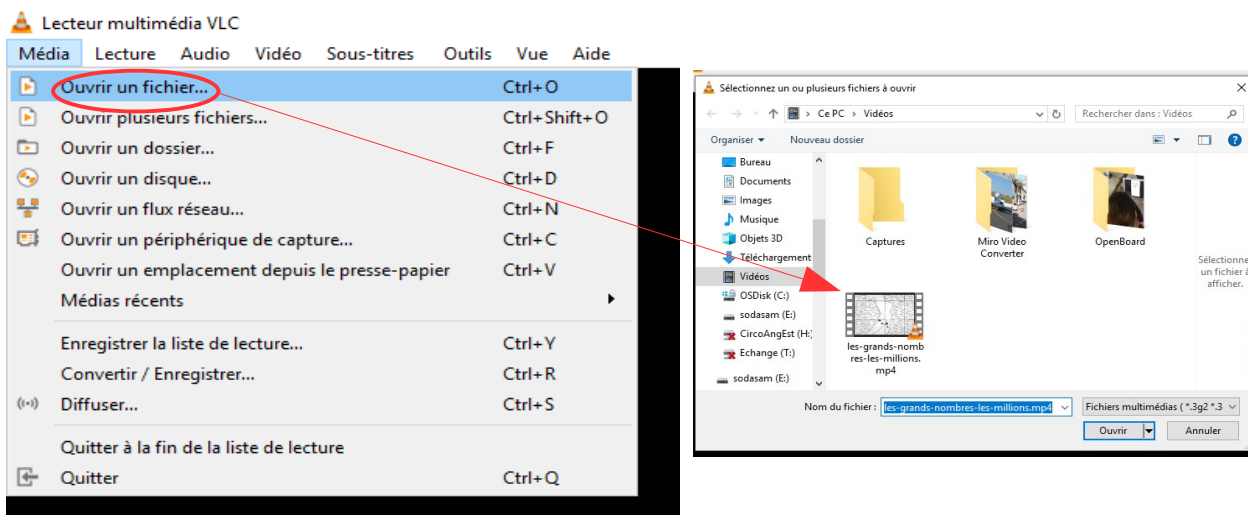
Lecteur multimédia VLC

Média Lecture Audio Vidéo Sous-titres Outils Vue Aide

| | |
|---|---|
| Ouvrir un fichier... | Ctrl+O |
| Ouvrir plusieurs fichiers... | Ctrl+Shift+O |
| Ouvrir un dossier... | Ctrl+F |
| Ouvrir un disque... | Ctrl+D |
| Ouvrir un flux réseau... | Ctrl+N |
| Ouvrir un périphérique de capture... | Ctrl+C |
| Ouvrir un emplacement depuis le presse-papier | Ctrl+V |
| Médias récents | |
| Enregistrer la liste de lecture... | Ctrl+Y |
| Convertir / Enregistrer... | Ctrl+R |
| Diffuser... | Ctrl+S |
| Quitter à la fin de la liste de lecture | |
| Quitter | Ctrl+Q |

Sélectionnez un ou plusieurs fichiers à ouvrir

Ce PC > Vidéos

Rechercher dans : Vidéos

Organiser ▾ Nouveau dossier

Bureau
Documents
Images
Musique
Objets 3D
Téléchargement
Vidéos
OSDisk (C:)
sodasam (E:)
CircoAngEst (H:)
Echange (T:)
sodasam (E:)

Captures
Miro Video Converter
OpenBoard
les-grands-nombres-les-millions.mp4

Sélectionne un fichier à afficher.

Nom du fichier : les-grands-nombres-les-millions.mp4

Fichiers multimédias ( *.3g2 *.3

Ouvrir
Annuler